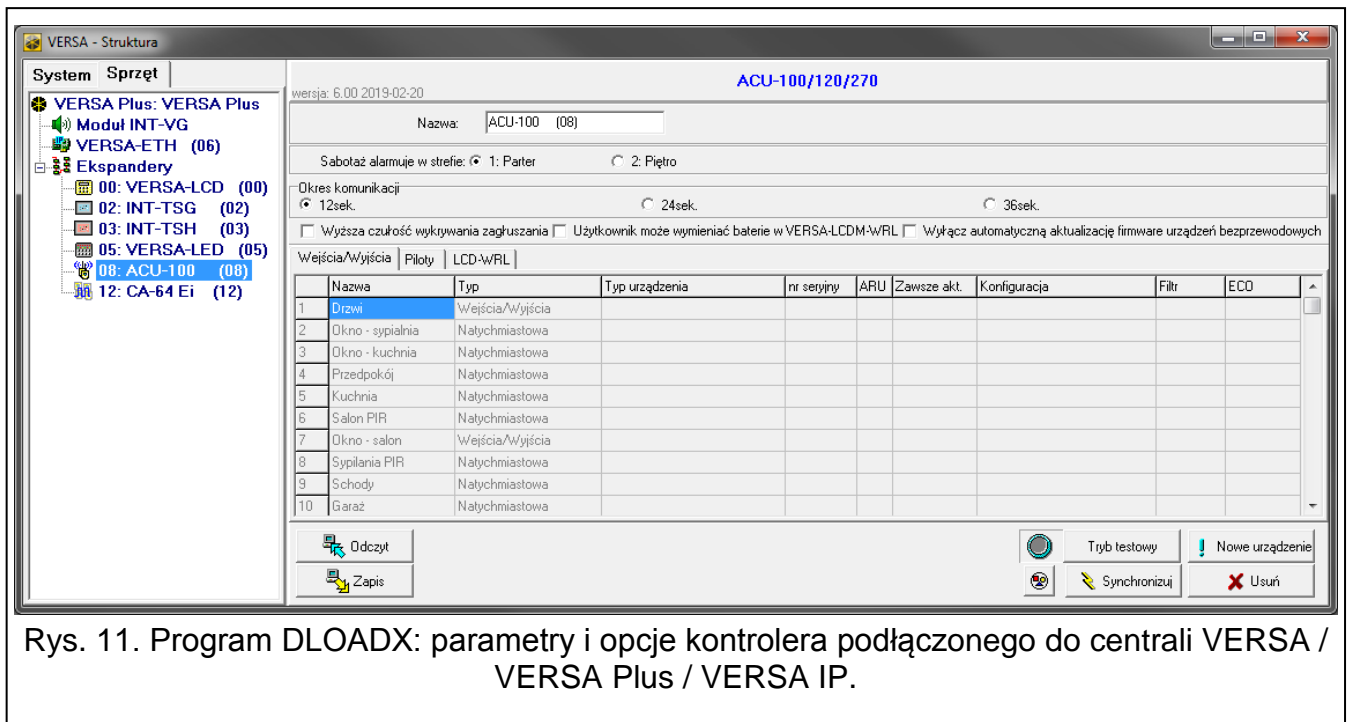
VERSA - Struktura

System Sprzęt

VERSA Plus: VERSA Plus
Moduł INT-VG
VERSA-ETH (06)
Ekspandery
00: VERSA-LCD (00)
02: INT-TSG (02)
03: INT-TSH (03)
05: VERSA-LED (05)
08: ACU-100 (08)
12: CA-64 Ei (12)

wersja: 6.00 2019-02-20

ACU-100/120/270

Nazwa: ACU-100 (08)

Sabotaż alarmuje w strefie: 1: Parter 2: Piętro

Okres komunikacji
12sek. 24sek. 36sek.

Wyższa czułość wykrywania zagłuszania Użytkownik może wymieniać baterie w VERSA-LCDM-WRL Wyłącz automatyczną aktualizację firmware urządzeń bezprzewodowych

Wejścia/Wyjścia Piloty LCD-WRL

| | Nazwa | Typ | Typ urządzenia | nr seryjny | ARU | Zawsze akt. | Konfiguracja | Filtr | ECO |
|---|---|---|---|---|---|---|---|---|---|
| 1 | Drzwi | Wejścia/Wyjścia | | | | | | | |
| 2 | Okno - sypialnia | Natychmiastowa | | | | | | | |
| 3 | Okno - kuchnia | Natychmiastowa | | | | | | | |
| 4 | Przedpokój | Natychmiastowa | | | | | | | |
| 5 | Kuchnia | Natychmiastowa | | | | | | | |
| 6 | Salon PIR | Natychmiastowa | | | | | | | |
| 7 | Okno - salon | Wejścia/Wyjścia | | | | | | | |
| 8 | Sypilania PIR | Natychmiastowa | | | | | | | |
| 9 | Schody | Natychmiastowa | | | | | | | |
| 10 | Garaż | Natychmiastowa | | | | | | | |

Odczyt
Zapis
Tryb testowy
Synchronizuj
Nowe urządzenie
Usuń

Rys. 11. Program DLOADX: parametry i opcje kontrolera podłączonego do centrali VERSA / VERSA Plus / VERSA IP.